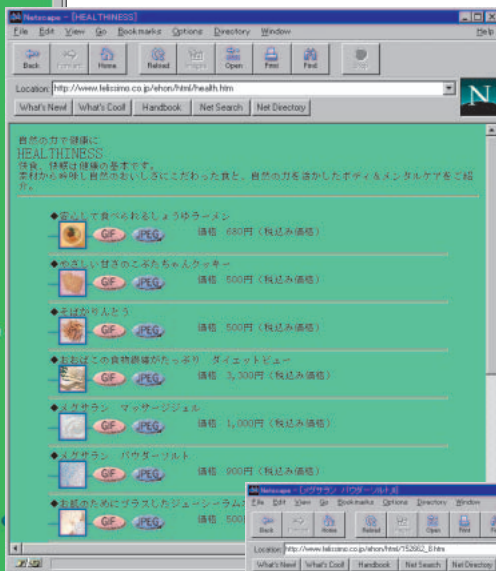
Netscape - [HEALTHINESS]

File Edit View Go Bookmarks Options Directory Window Help

Back Forward Home Reload Images Open Print Find Stop

Location: http://www.felissimo.co.jp/ehon/html/health.htm

What's New! What's Cool! Handbook Net Search Net Directory

自然の力で健康に
HEALTHINESS
快食、快眠は健康の基本です。
素材から吟味し自然のおいしさにこだわった食と、自然の力を活かしたボディ＆メンタルケアをご紹介。

◆安心して食べられるしょうゆラーメン
GIF JPEG 価格 680円（税込み価格）

◆やさしい甘さのこぶたちゃんクッキー
GIF JPEG 価格 500円（税込み価格）

◆そばかりんとう
GIF JPEG 価格 500円（税込み価格）

◆おおばこの食物繊維がたっぷり ダイエットジュー
GIF JPEG 価格 3,300円（税込み価格）

◆メグサラン マッサージジェル
GIF JPEG 価格 1,000円（税込み価格）

◆メグサラン パウダーソルト
GIF JPEG 価格 900円（税込み価格）

◆お肌のためにプラスしたジューシーラム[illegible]
GIF JPEG 価格 500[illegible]

Netscape - [メグサラン パウダーソルト]

File Edit View Go Bookmarks Options Directory Window

Back Forward Home Reload Images Open Print

Location: http://www.felissimo.co.jp/ehon/html/152662_6.htm

What's New! What's Cool! Handbook Net Search Net Directory